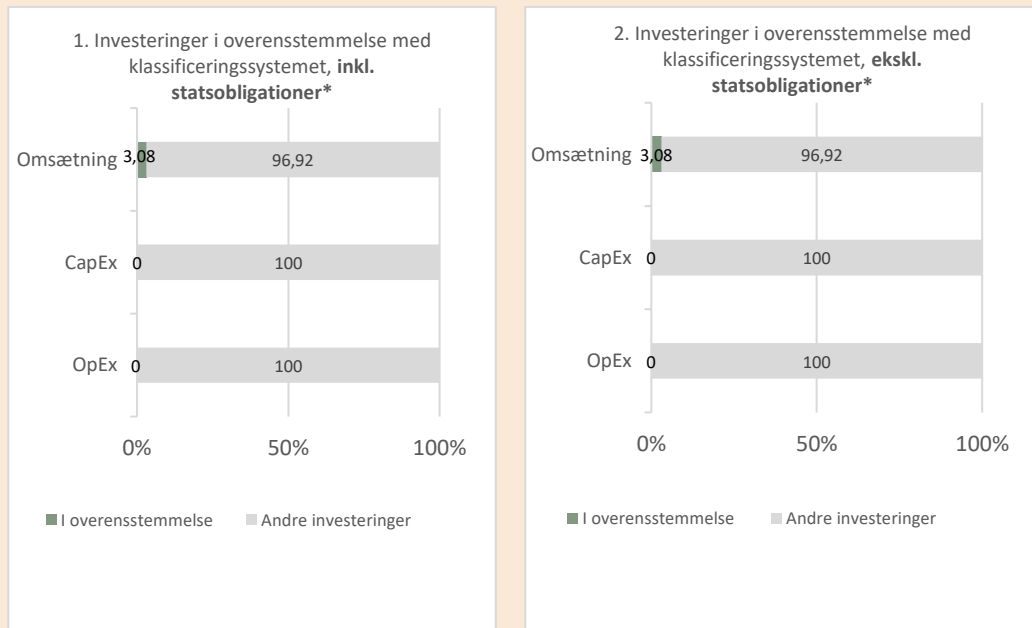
1. Investeringer i overensstemmelse med klassificeringssystemet, **inkl. statsobligationer\***

Omsætning 3,08 96,92

CapEx 0 100

OpEx 0 100

0% 50% 100%

I overensstemmelse Andre investeringer

2. Investeringer i overensstemmelse med klassificeringssystemet, **ekskl. statsobligationer\***

Omsætning 3,08 96,92

CapEx 0 100

OpEx 0 100

0% 50% 100%

I overensstemmelse Andre investeringer